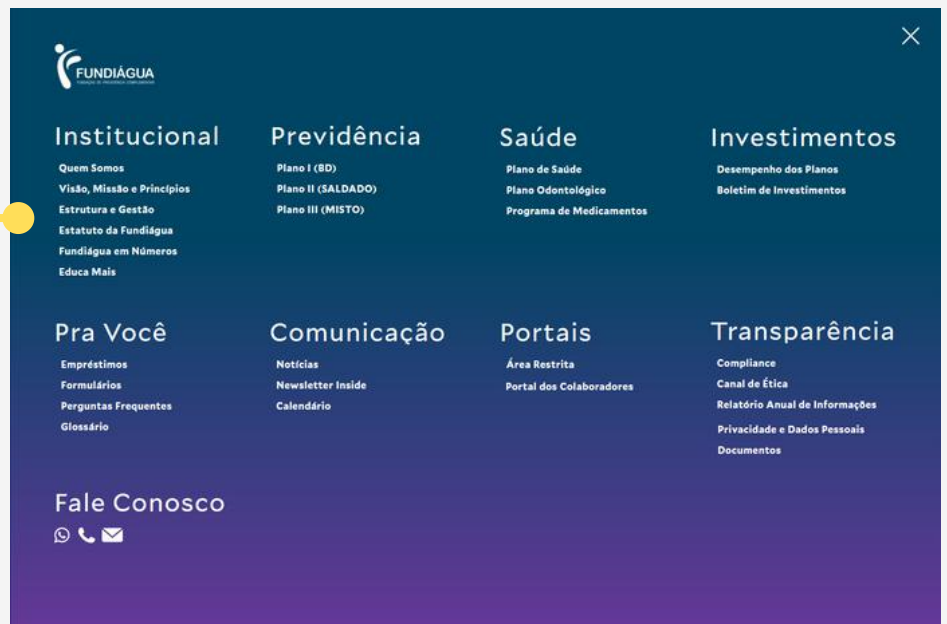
FUNDIÁGUA
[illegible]

Institucional
Quem Somos
Visão, Missão e Princípios
Estrutura e Gestão
Estatuto da Fundiágua
Fundiágua em Números
Educa Mais

Previdência
Plano I (BD)
Plano II (SALDADO)
Plano III (MISTO)

Saúde
Plano de Saúde
Plano Odontológico
Programa de Medicamentos

Investimentos
Desempenho dos Planos
Boletim de Investimentos

Pra Você
Empréstimos
Formulários
Perguntas Frequentes
Glossário

Comunicação
Notícias
Newsletter Inside
Calendário

Portais
Área Restrita
Portal dos Colaboradores

Transparência
Compliance
Canal de Ética
Relatório Anual de Informações
Privacidade e Dados Pessoais
Documentos

Fale Conosco